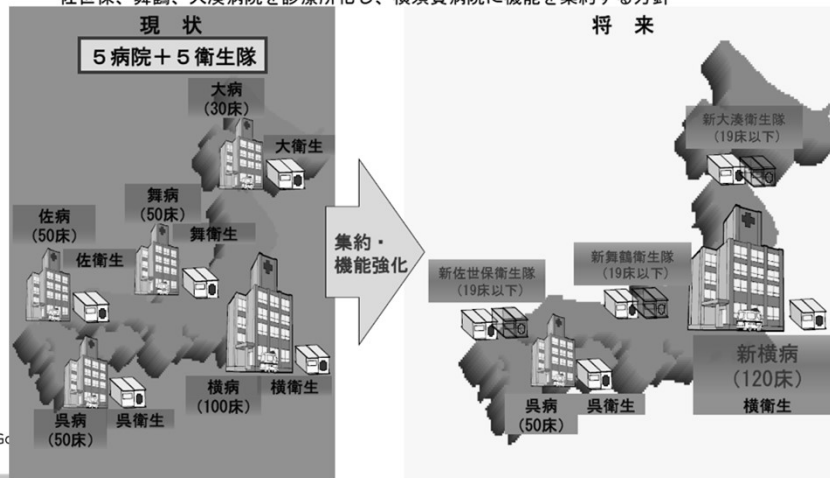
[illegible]世保、舞鶴、大湊病院を診療所化し、横須賀病院に機能を集約する方針

現　状

５病院＋５衛生隊

大病
(30床)

大衛生

舞病
(50床)

舞衛生

佐病
(50床)

佐衛生

横病
(100床)

横衛生

呉病
(50床)

呉衛生

集約・
機能強化

将　来

新大湊衛生隊
(19床以下)

新舞鶴衛生隊
(19床以下)

新佐世保衛生隊
(19床以下)

新横病
(120床)

横衛生

呉病
(50床)

呉衛生